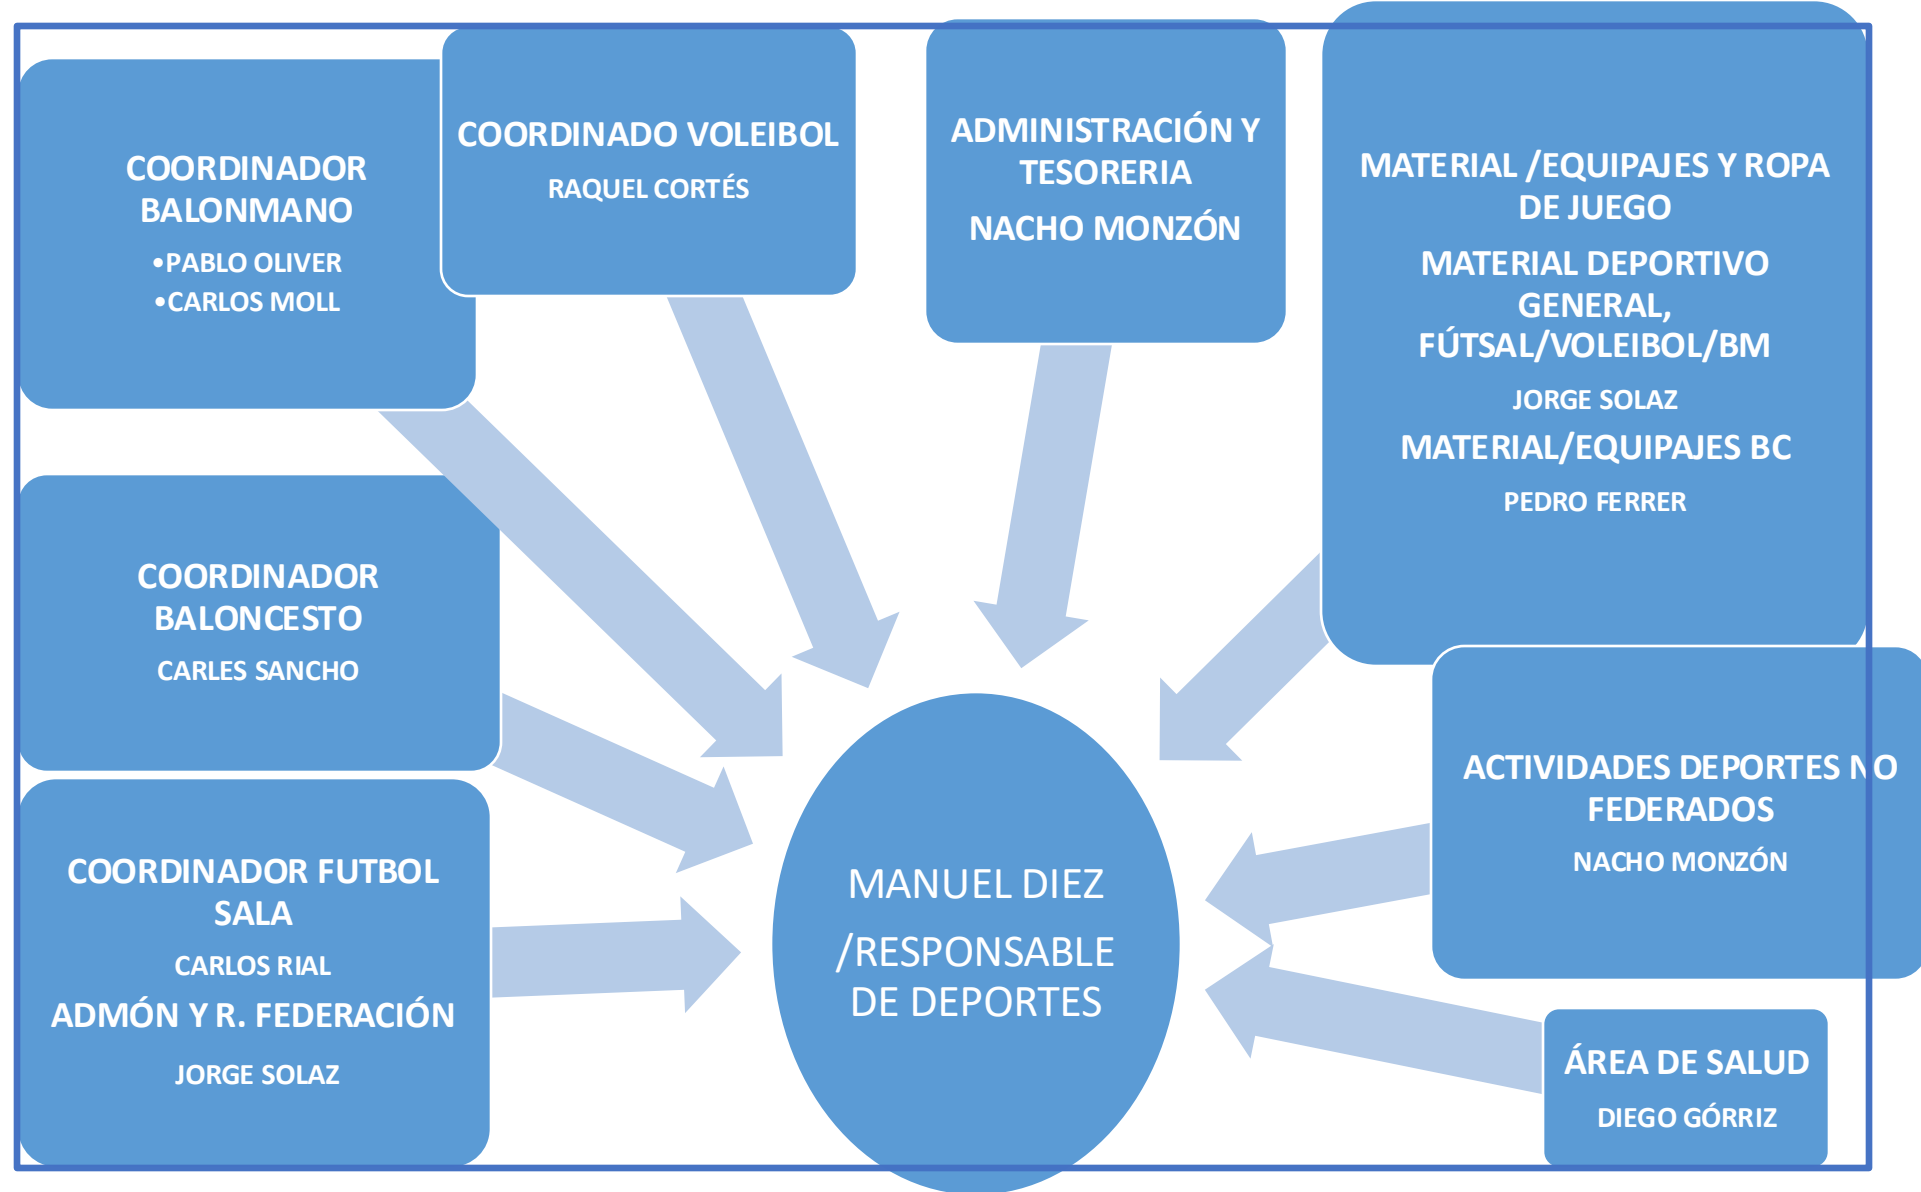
COORDINADOR BALONMANO

•PABLO OLIVER
•CARLOS MOLL

COORDINADO VOLEIBOL

RAQUEL CORTÉS

ADMINISTRACIÓN Y TESORERIA

NACHO MONZÓN

MATERIAL /EQUIPAJES Y ROPA DE JUEGO

MATERIAL DEPORTIVO GENERAL, FÚTSAL/VOLEIBOL/BM

JORGE SOLAZ

MATERIAL/EQUIPAJES BC

PEDRO FERRER

COORDINADOR BALONCESTO

CARLES SANCHO

COORDINADOR FUTBOL SALA

CARLOS RIAL

ADMÓN Y R. FEDERACIÓN

JORGE SOLAZ

MANUEL DIEZ

/RESPONSABLE DE DEPORTES

ACTIVIDADES DEPORTES NO FEDERADOS

NACHO MONZÓN

ÁREA DE SALUD

DIEGO GÓRRIZ